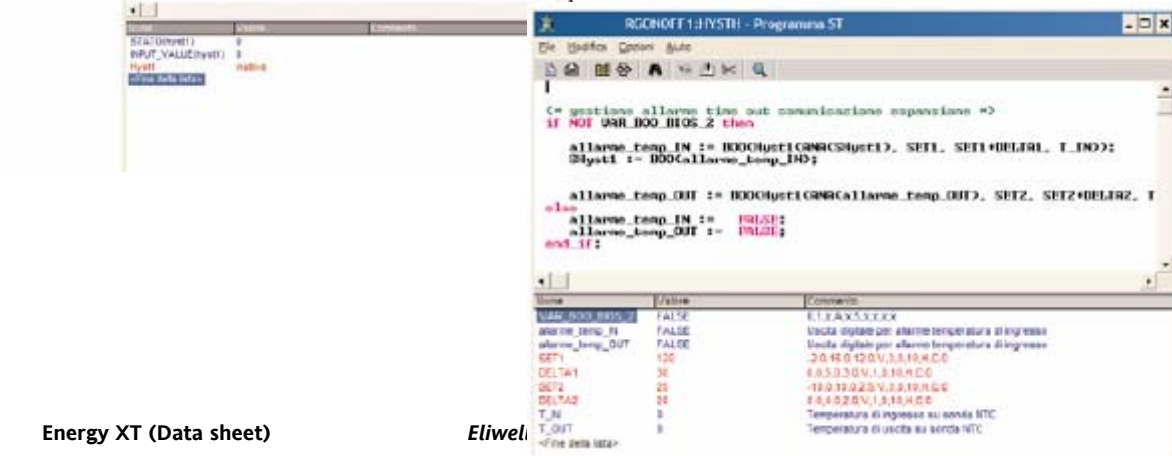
| Nome | Valore | Commento |
|---|---|---|
| STATO(hyst1) | 0 | |
| INPUT_VALUE(hyst1) | 0 | |
| Hyst | nativa | |
| <Fine della lista> | | |

RGONOFF1:HYSTH - Programma ST

File Modifica Opzioni Aiuto

(* gestione allarme time out comunicazione espansione *)
if NOT VAR_BOO_BIOS_2 then

allarme_temp_IN := BOO(Hyst1(ANA(SHyst1), SET1, SET1+DELTA1, T_IN));
SHyst1 := BOO(allarme_temp_IN);

allarme_temp_OUT := BOO(Hyst1(ANA(allarme_temp_OUT), SET2, SET2+DELTA2, T
else
allarme_temp_IN := FALSE;
allarme_temp_OUT := FALSE;
end_if;

| Nome | Valore | Commento |
|---|---|---|
| VAR_BOO_BIOS_2 | FALSE | E,1,1,A,X,5,X,X,X,X |
| allarme_temp_IN | FALSE | Uscita digitale per allarme temperatura di ingresso |
| allarme_temp_OUT | FALSE | Uscita digitale per allarme temperatura di ingresso |
| SET1 | 120 | -20,0,10,0,12,0,V,3,3,10,H,C,0 |
| DELTA1 | 30 | 0,0,5,0,3,0,V,1,3,10,H,C,0 |
| SET2 | 20 | -10,0,10,0,2,0,V,3,0,10,H,C,0 |
| DELTA2 | 20 | 0,0,4,0,2,0,V,1,3,10,H,C,0 |
| T_IN | 0 | Temperatura di ingresso su sonda NTC |
| T_OUT | 0 | Temperatura di uscita su sonda NTC |
| <Fine della lista> | | |

Energy XT (Data sheet)

Eliwel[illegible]